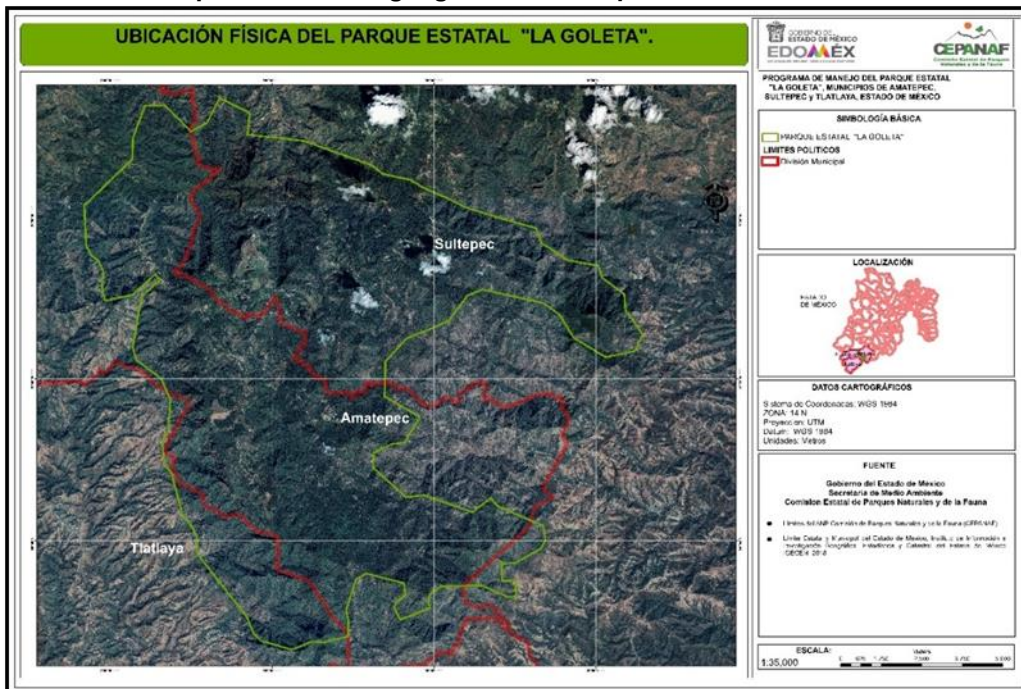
UBICACIÓN FÍSICA DEL PARQUE ESTATAL "LA GOLETA".

GOBIERNO DEL ESTADO DE MÉXICO
EDOMÉX

CEPANAF
Comisión Estatal de Parques Naturales y de la Fauna

PROGRAMA DE MANEJO DEL PARQUE ESTATAL "LA GOLETA", MUNICIPIOS DE AMATEPEC, SULTEPEC y TLATLAYA, ESTADO DE MÉXICO

SIMBOLOGÍA BÁSICA
PARQUE ESTATAL "LA GOLETA"
LIMITES POLITICOS
División Municipal

LOCALIZACIÓN
ESTADO DE MÉXICO

DATOS CARTOGRÁFICOS
Sistema de Coordenadas: WGS 1984
ZONA: 14 N
Proyección: UTM
Datum: WGS 1984
Unidades: Metros

FUENTE
Gobierno del Estado de México
Secretaría de Medio Ambiente
Comisión Estatal de Parques Naturales y de la Fauna

• Límites del ANP Comisión de Parques Naturales y de la Fauna (CEPANAF)
• Límite Estatal y Municipal del Estado de México, Instituto de Información e Investigación Geográfica, Estadística y Catastral del Estado de México IGECEM 2016

ESCALA:
1:35,000
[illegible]

Sultepec
Amatepec
Tlatlaya